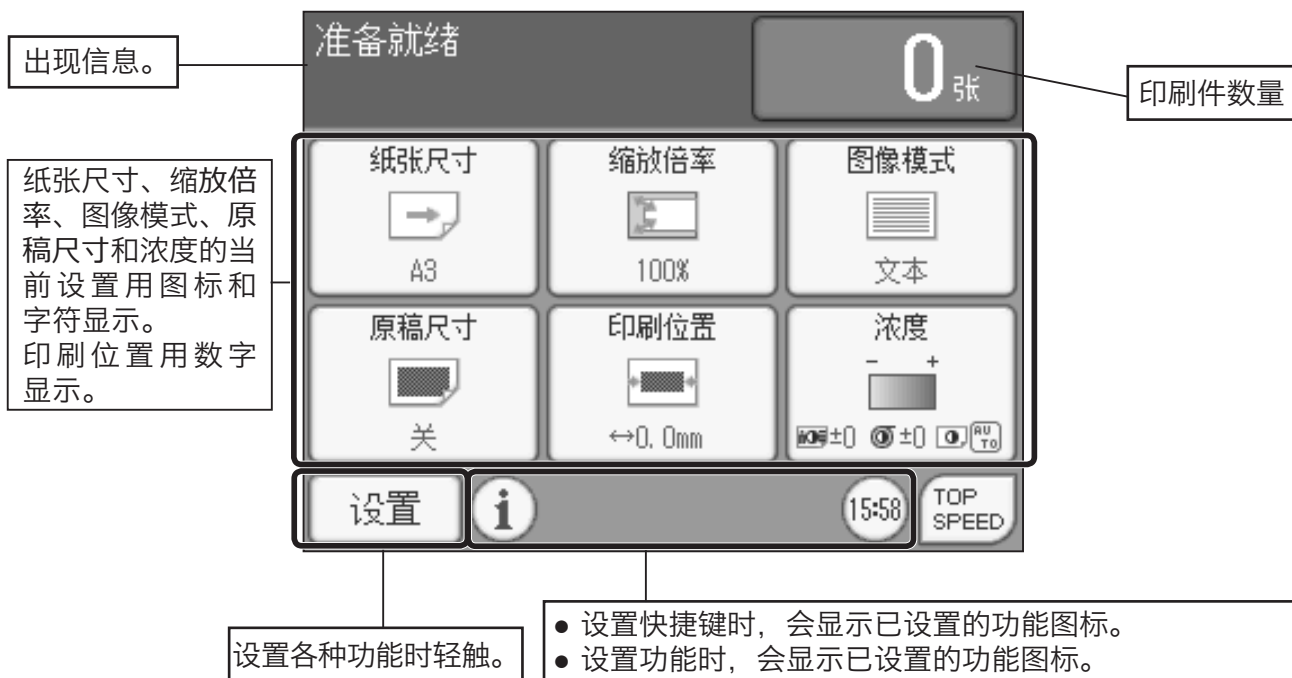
出现信息。

准备就绪

0 张

印刷件数量

纸张尺寸、缩放倍率、图像模式、原稿尺寸和浓度的当前设置用图标和字符显示。
印刷位置用数字显示。

纸张尺寸
A3

缩放倍率
100%

图像模式
文本

原稿尺寸
关

印刷位置
↔0. 0mm

浓度
− +
±0 ±0 AUTO

设置

i

15:58

TOP SPEED

设置各种功能时轻触。

● 设置快捷键时，会显示已设置的功能图标。
● 设置功能时，会显示已设置的功能图标。